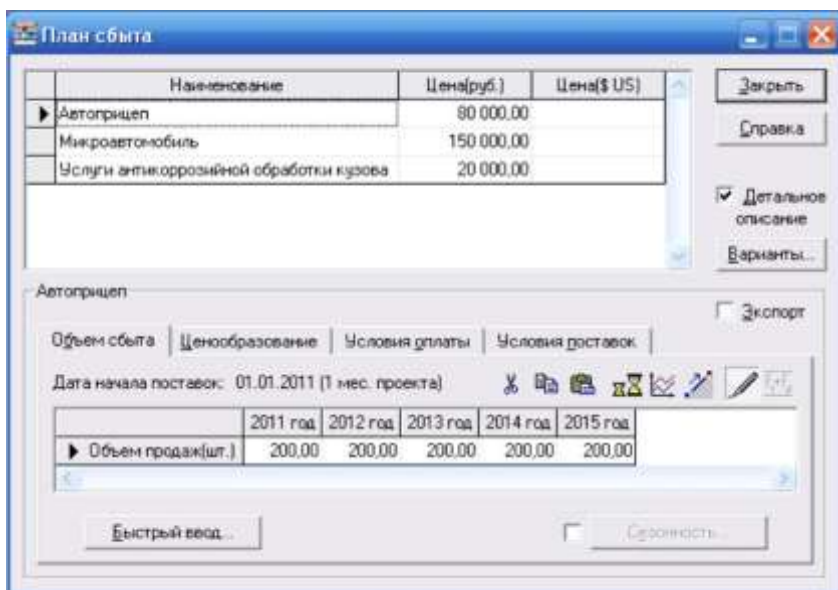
План сбыта

| Наименование | Цена(руб.) | Цена($ US) |
|---|---|---|
| Автоприцеп | 80 000,00 | |
| Микроавтомобиль | 150 000,00 | |
| Услуги антикоррозийной обработки кузова | 20 000,00 | |

Закрыть

Справка

Детальное описание

Варианты...

Автоприцеп

Экспорт

Объем сбыта | Ценообразование | Условия оплаты | Условия поставок

Дата начала поставок: 01.01.2011 (1 мес. проекта)

| | 2011 год | 2012 год | 2013 год | 2014 год | 2015 год |
|---|---|---|---|---|---|
| Объем продаж(шт.) | 200,00 | 200,00 | 200,00 | 200,00 | 200,00 |

Быстрый ввод...

Сезонность...